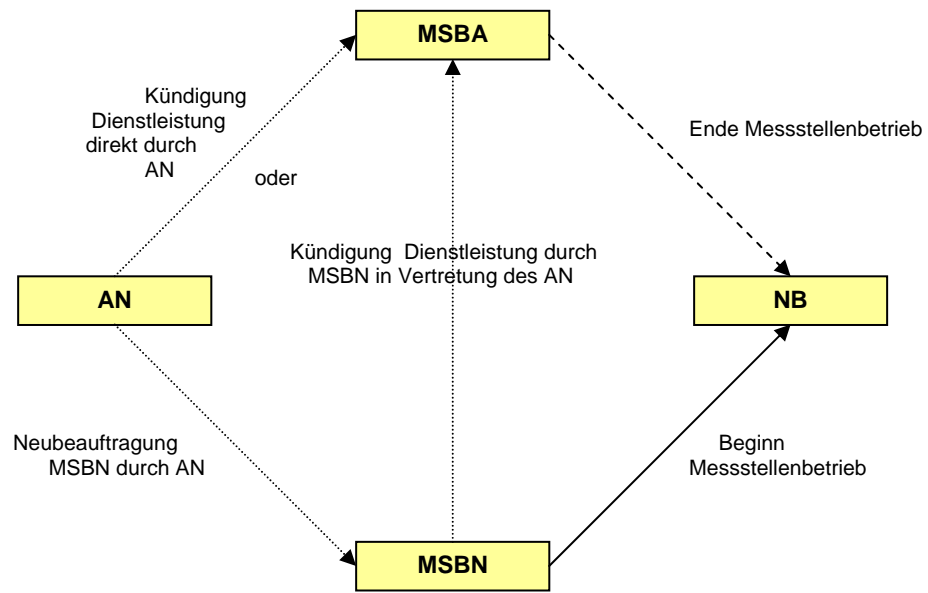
MSBA

Kündigung Dienstleistung direkt durch AN

oder

Ende Messstellenbetrieb

Kündigung Dienstleistung durch MSBN in Vertretung des AN

AN

NB

Neubeauftragung MSBN durch AN

Beginn Messstellenbetrieb

MSBN